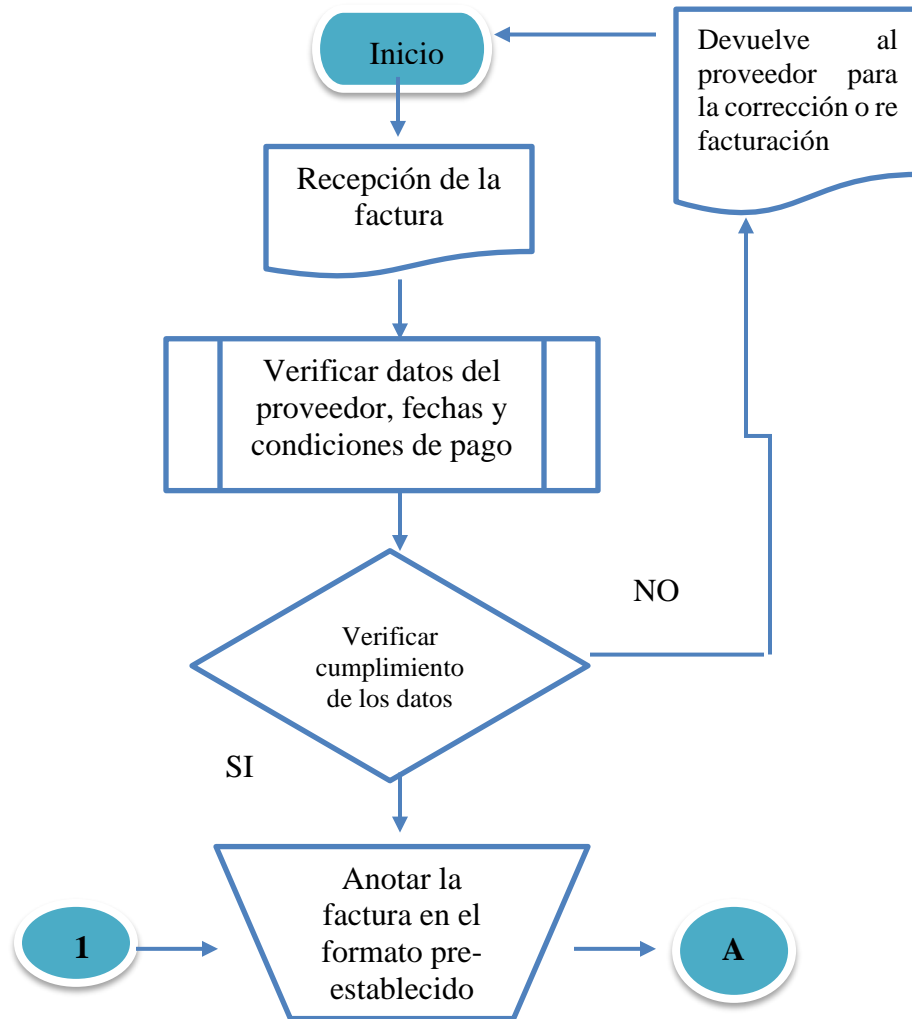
Inicio

Devuelve al proveedor para la corrección o re facturación

Recepción de la factura

Verificar datos del proveedor, fechas y condiciones de pago

NO

Verificar cumplimiento de los datos

SI

Anotar la factura en el formato preestablecido

1

A